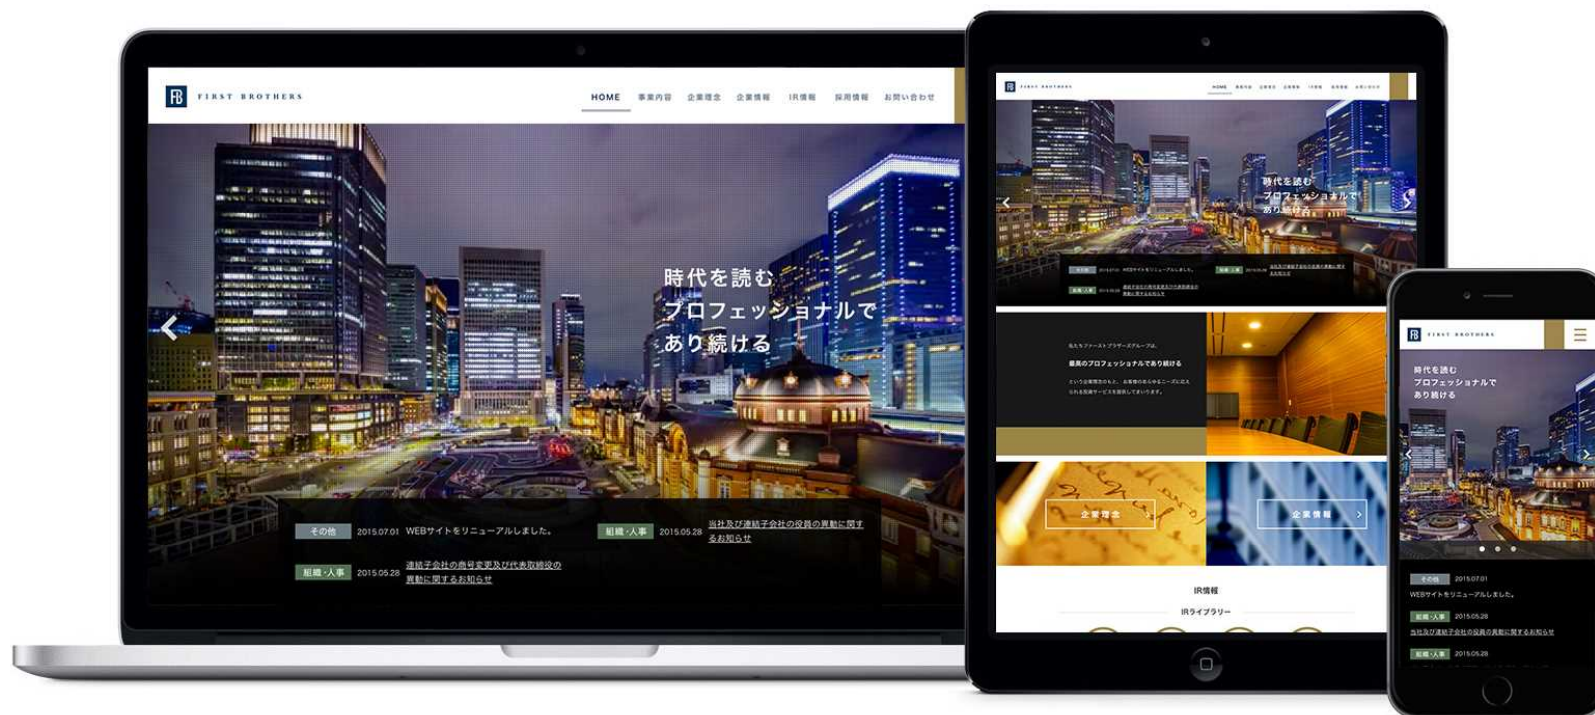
FB FIRST BROTHERS

HOME 事業内容 企業理念 企業情報 IR情報 採用情報 お問い合わせ

時代を読む
プロフェッショナルで
あり続ける

その他 2015.07.01 WEBサイトをリニューアルしました。

組織・人事 2015.05.28 当社及び連結子会社の役員の異動に関するお知らせ

組織・人事 2015.05.28 連結子会社の商号変更及び代表取締役の異動に関するお知らせ

FB FIRST BROTHERS

時代を読む
プロフェッショナルで
あり続ける

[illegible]

最高のプロフェッショナルであり続ける

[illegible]

企業理念

企業情報

IR情報

IRライブラリー

FB FIRST BROTHERS

時代を読む
プロフェッショナルで
あり続ける

その他 2015.07.01
WEBサイトをリニューアルしました。

組織・人事 2015.05.28
当社及び連結子会社の役員の異動に関するお知らせ

組織・人事 2015.05.28